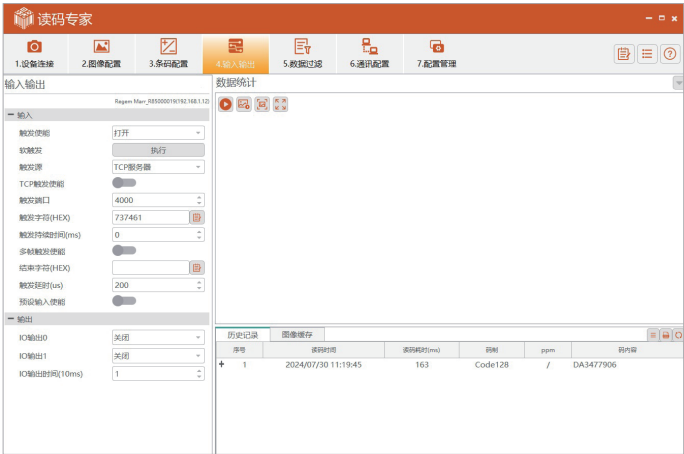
读码专家

1.设备连接
2.图像配置
3.条码配置
4.输入输出
5.数据过滤
6.通讯配置
7.配置管理

输入输出
Regem Marr_R85000019(192.168.1.12)

输入
触发使能 | 打开
软触发 | 执行
触发源 | TCP服务器
TCP触发使能
触发端口 | 4000
触发字符(HEX) | 737461
触发持续时间(ms) | 0
多触发使能
结束字符(HEX) |
触发延时(us) | 200
预设输入使能

输出
IO输出0 | 关闭
IO输出1 | 关闭
IO输出时间(10ms) | 1

数据统计

历史记录
图像缓存

| 序号 | 读码时间 | 读码耗时(ms) | 码制 | ppm | 码内容 |
|---|---|---|---|---|---|
| 1 | 2024/07/30 11:19:45 | 163 | Code128 | / | DA3477906 |